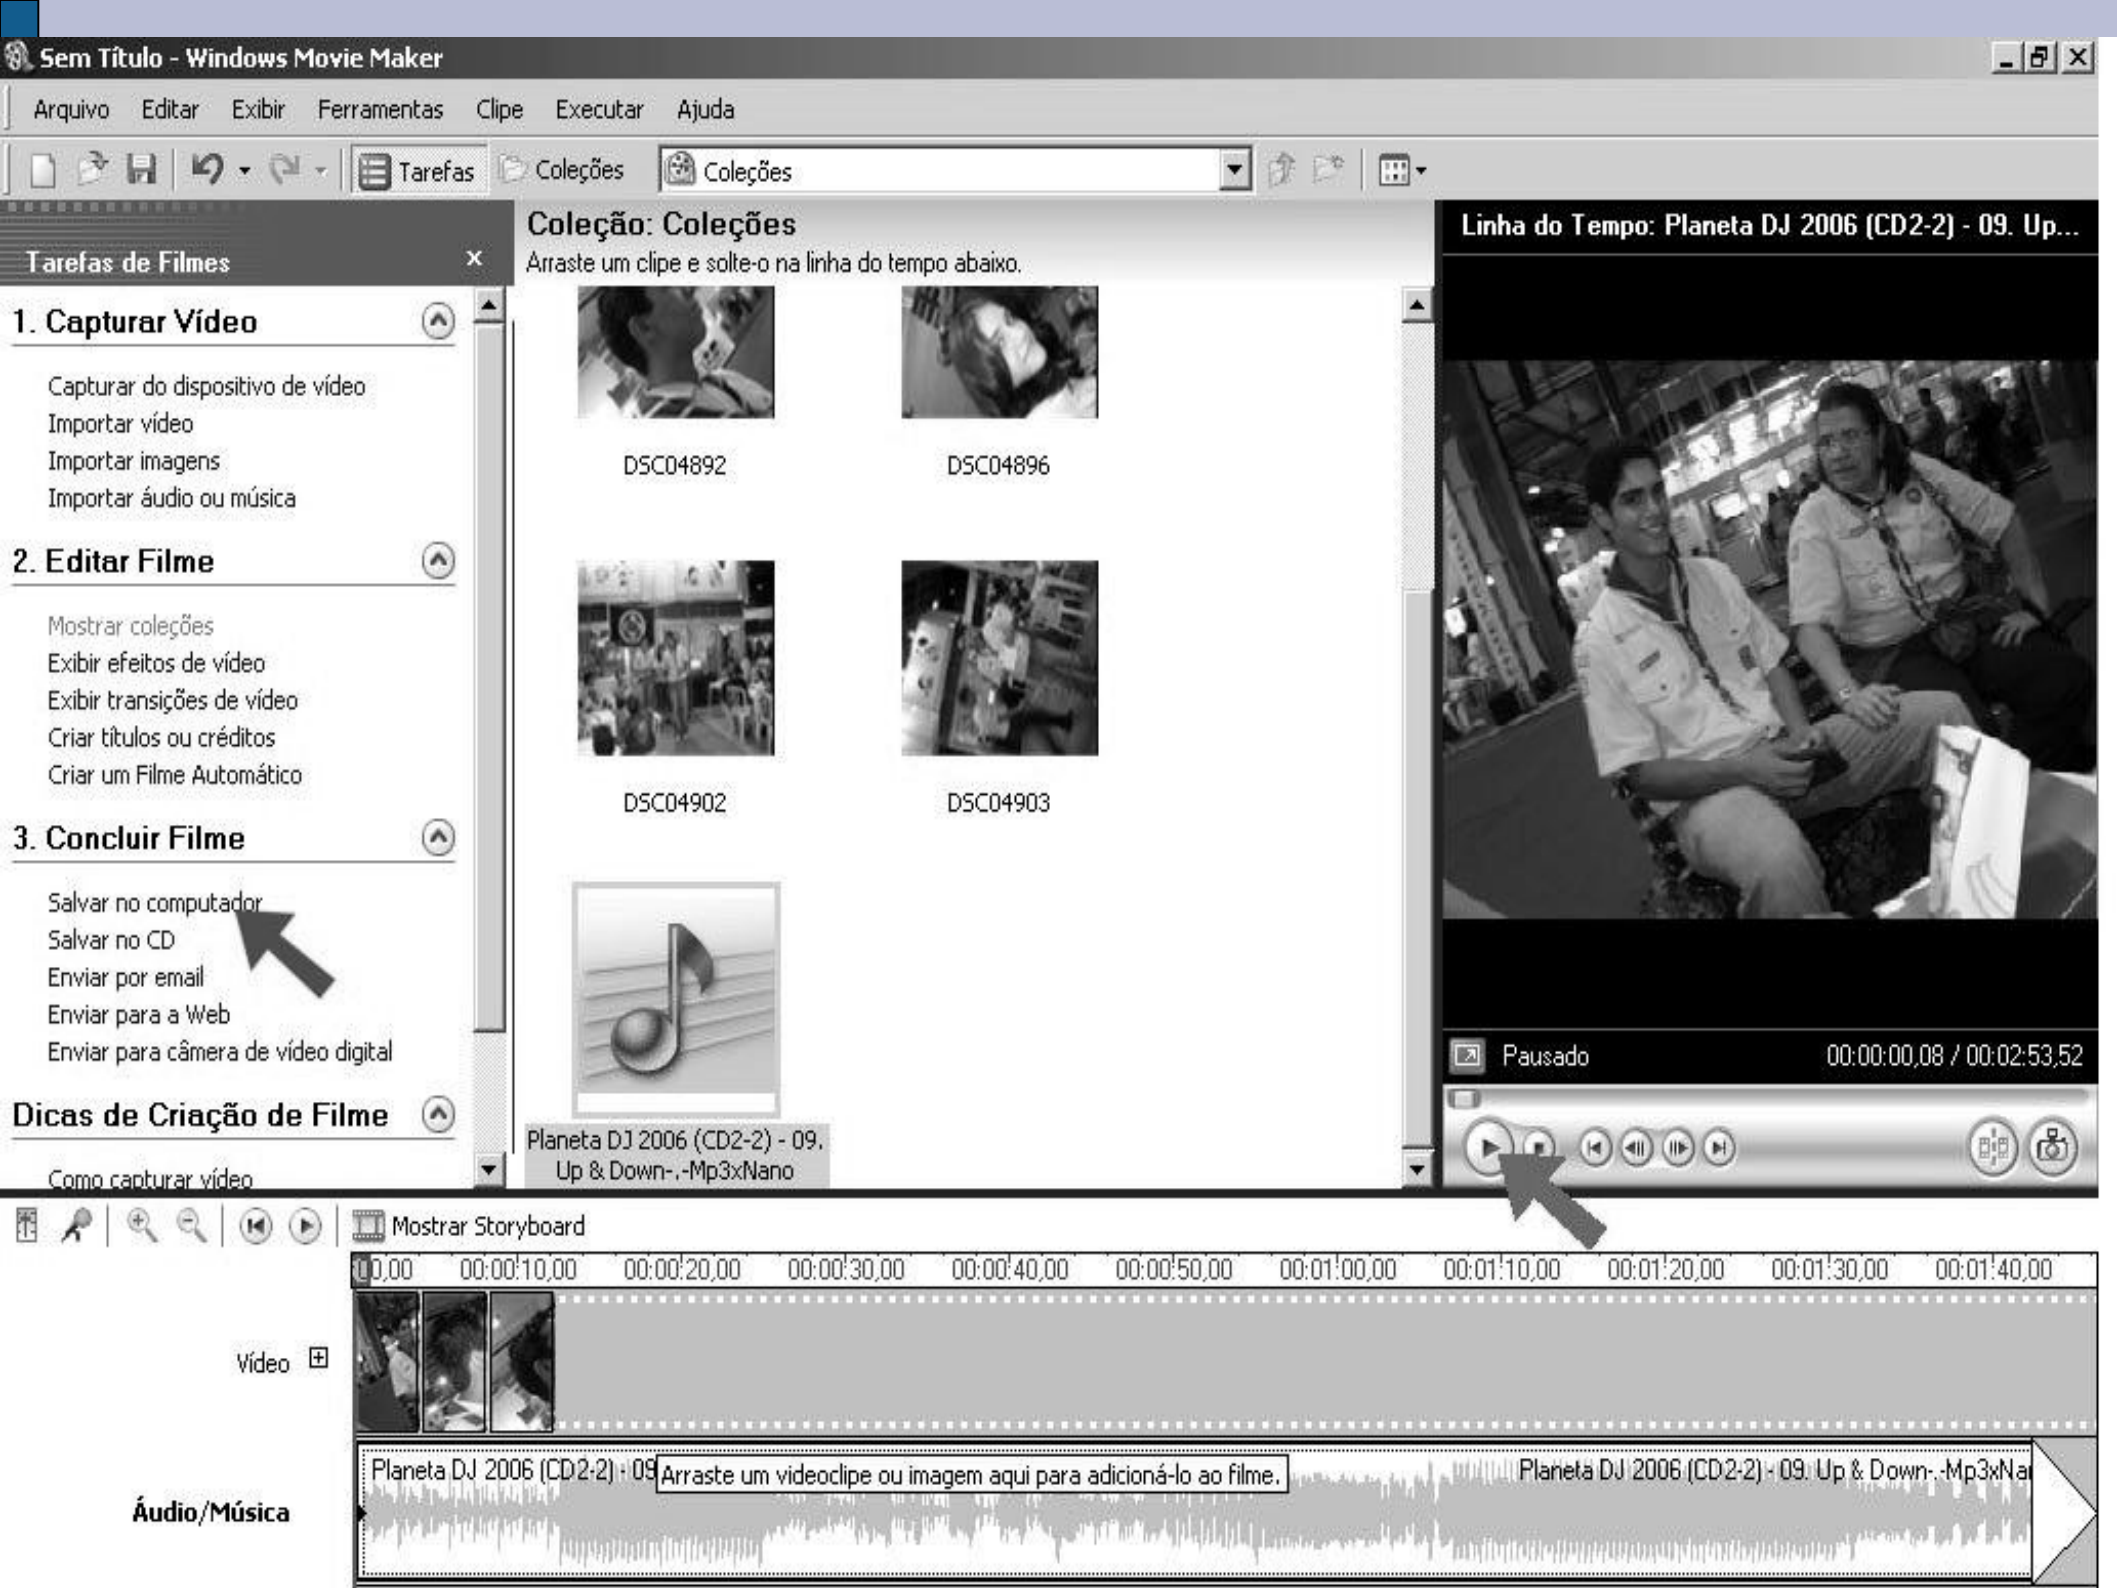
Sem Título - Windows Movie Maker

Arquivo Editar Exibir Ferramentas Clipe Executar Ajuda

Tarefas Coleções Coleções

Tarefas de Filmes ×

1. Capturar Vídeo

Capturar do dispositivo de vídeo
Importar vídeo
Importar imagens
Importar áudio ou música

2. Editar Filme

Mostrar coleções
Exibir efeitos de vídeo
Exibir transições de vídeo
Criar títulos ou créditos
Criar um Filme Automático

3. Concluir Filme

Salvar no computador
Salvar no CD
Enviar por email
Enviar para a Web
Enviar para câmera de vídeo digital

Dicas de Criação de Filme

Como capturar vídeo

Coleção: Coleções
Arraste um clipe e solte-o na linha do tempo abaixo.

DSC04892
DSC04896
DSC04902
DSC04903
Planeta DJ 2006 (CD2-2) - 09. Up & Down-.-Mp3xNano

Linha do Tempo: Planeta DJ 2006 (CD2-2) - 09. Up...

Pausado 00:00:00,08 / 00:02:53,52

Mostrar Storyboard

00,00 00:00:10,00 00:00:20,00 00:00:30,00 00:00:40,00 00:00:50,00 00:01:00,00 00:01:10,00 00:01:20,00 00:01:30,00 00:01:40,00

Vídeo

Áudio/Música

Planeta DJ 2006 (CD2-2) - 09 Arraste um videoclipe ou imagem aqui para adicioná-lo ao filme. Planeta DJ 2006 (CD2-2) - 09. Up & Down-.-Mp3xNa